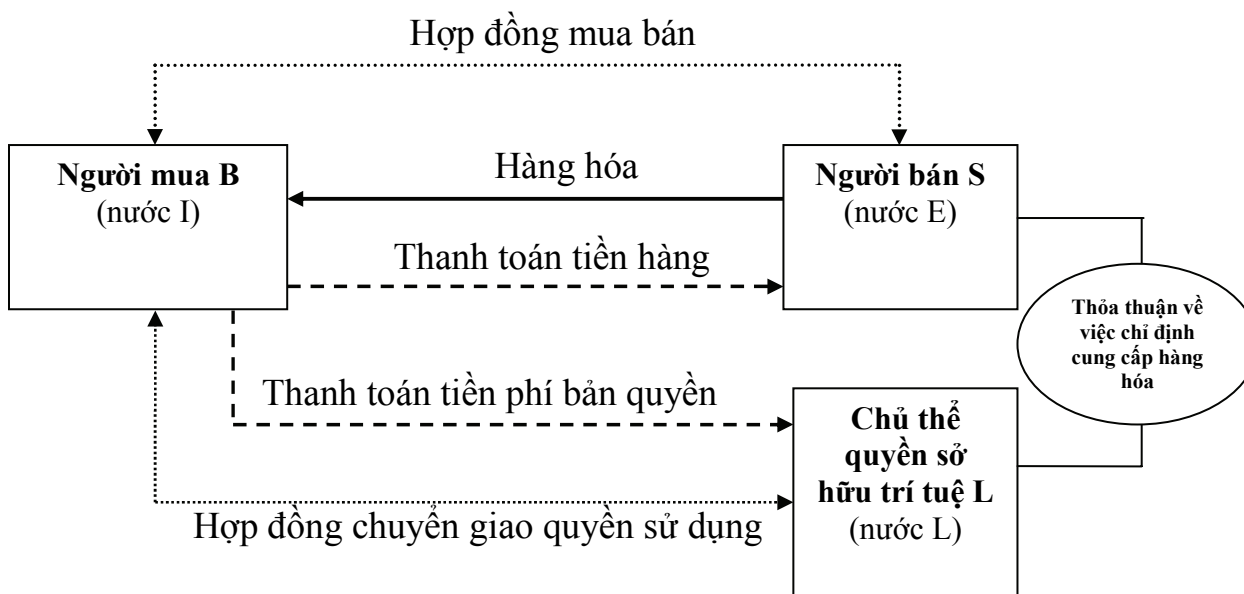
Hợp đồng mua bán

Người mua B
(nước I)

Hàng hóa

Người bán S
(nước E)

Thanh toán tiền hàng

Thỏa thuận về việc chỉ định cung cấp hàng hóa

Thanh toán tiền phí bản quyền

Chủ thể quyền sở hữu trí tuệ L
(nước L)

Hợp đồng chuyển giao quyền sử dụng